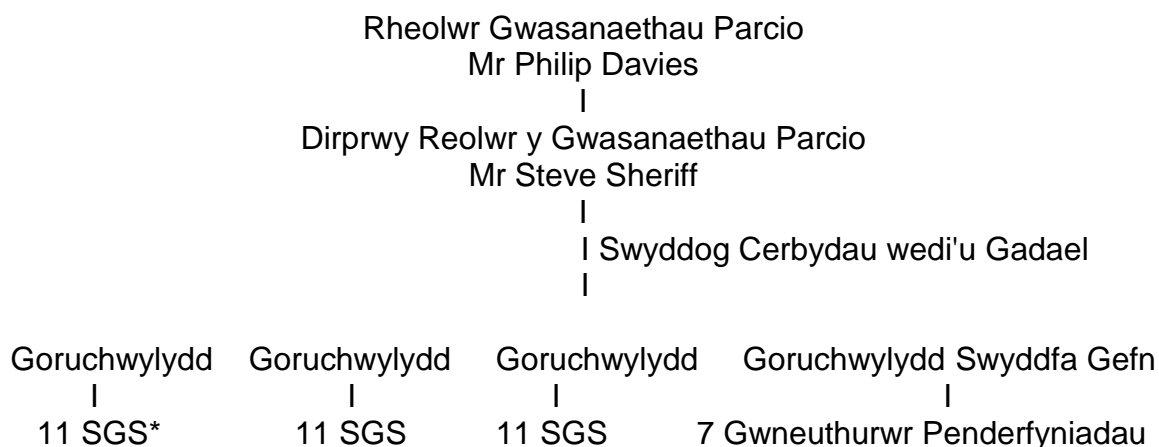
Rheolwr Gwasanaethau Parcio
Mr Philip Davies
I
Dirprwy Reolwr y Gwasanaethau Parcio
Mr Steve Sheriff
I
I Swyddog Cerbydau wedi'u Gadael
I

Goruchwylydd Goruchwylydd Goruchwylydd Goruchwylydd Swyddfa Gefn
I I I I
11 SGS* 11 SGS 11 SGS 7 Gwneuthurwr Penderfyniadau